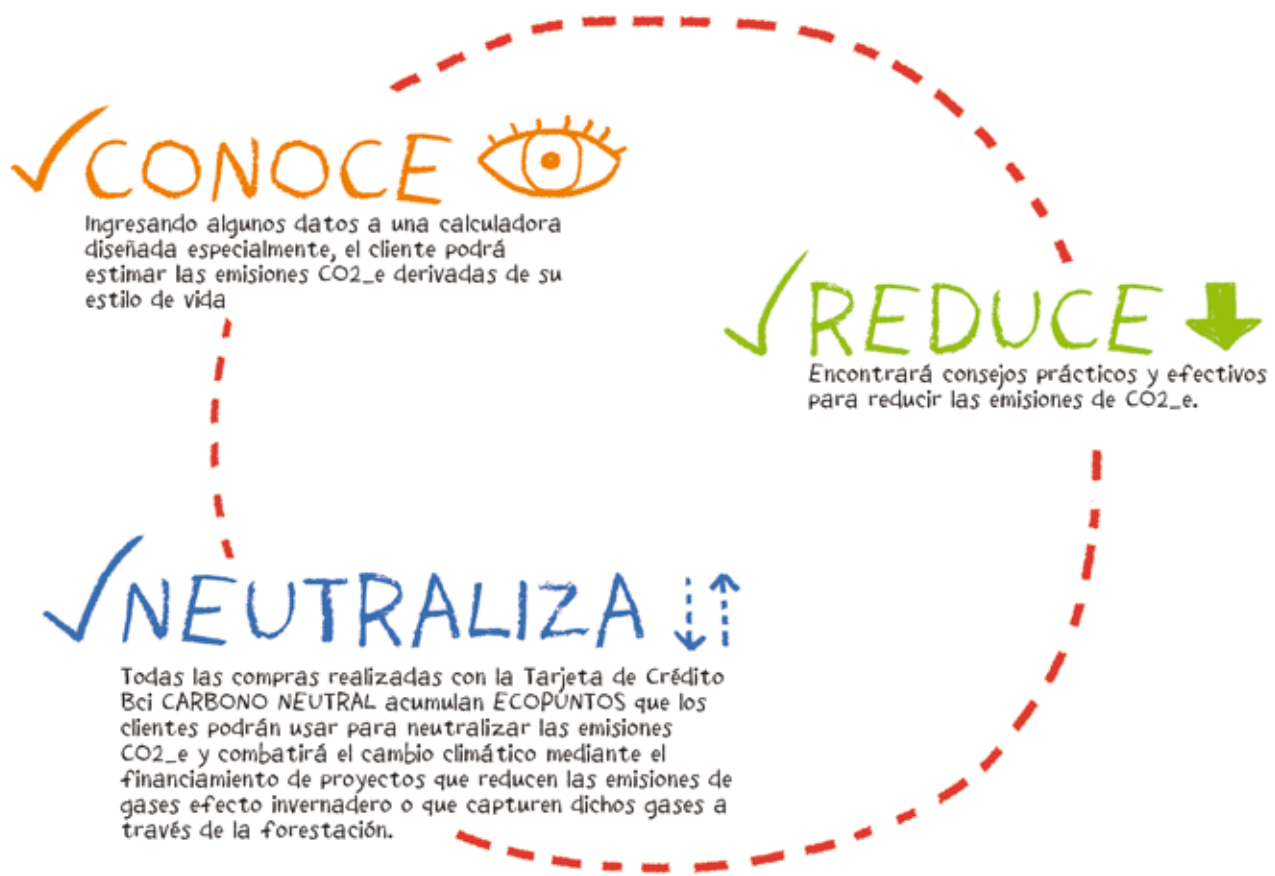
CONOCE

Ingresando algunos datos a una calculadora diseñada especialmente, el cliente podrá estimar las emisiones CO2_e derivadas de su estilo de vida

REDUCE

Encontrará consejos prácticos y efectivos para reducir las emisiones de CO2_e.

NEUTRALIZA

Todas las compras realizadas con la Tarjeta de Crédito Bci CARBONO NEUTRAL acumulan ECOPUNTOS que los clientes podrán usar para neutralizar las emisiones CO2_e y combatirá el cambio climático mediante el financiamiento de proyectos que reducen las emisiones de gases efecto invernadero o que capturen dichos gases a través de la forestación.